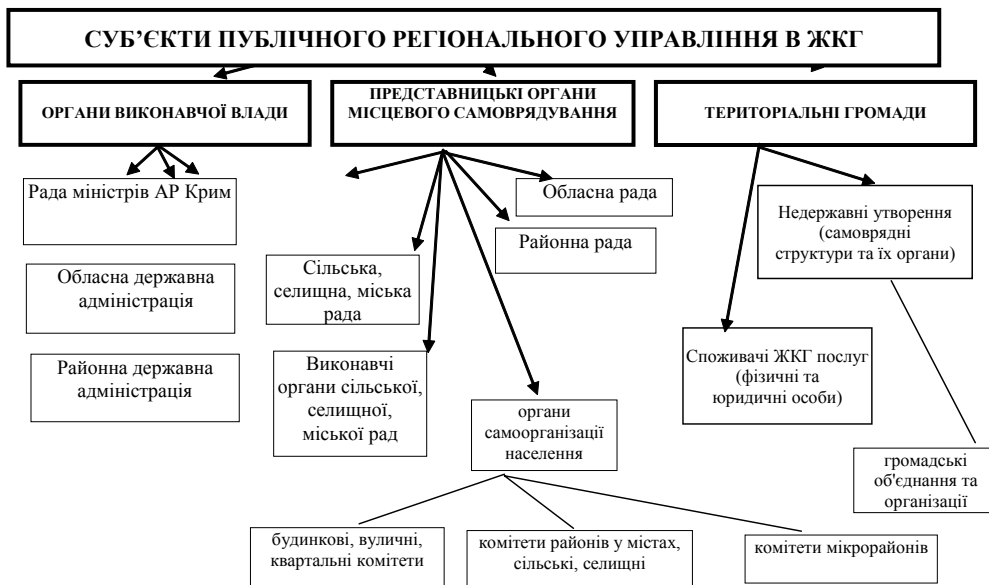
СУБ'ЄКТИ ПУБЛІЧНОГО РЕГІОНАЛЬНОГО УПРАВЛІННЯ В ЖКГ

ОРГАНИ ВИКОНАВЧОЇ ВЛАДИ

ПРЕДСТАВНИЦЬКІ ОРГАНИ МІСЦЕВОГО САМОВРЯДУВАННЯ

ТЕРИТОРІАЛЬНІ ГРОМАДИ

Рада міністрів АР Крим

Обласна державна адміністрація

Районна державна адміністрація

Обласна рада

Районна рада

Сільська, селищна, міська рада

Виконавчі органи сільської, селищної, міської рад

органи самоорганізації населення

будинкові, вуличні, квартальні комітети

комітети районів у містах, сільські, селищні

комітети мікрорайонів

Недержавні утворення (самоврядні структури та їх органи)

Споживачі ЖКГ послуг (фізичні та юридичні особи)

громадські об'єднання та організації